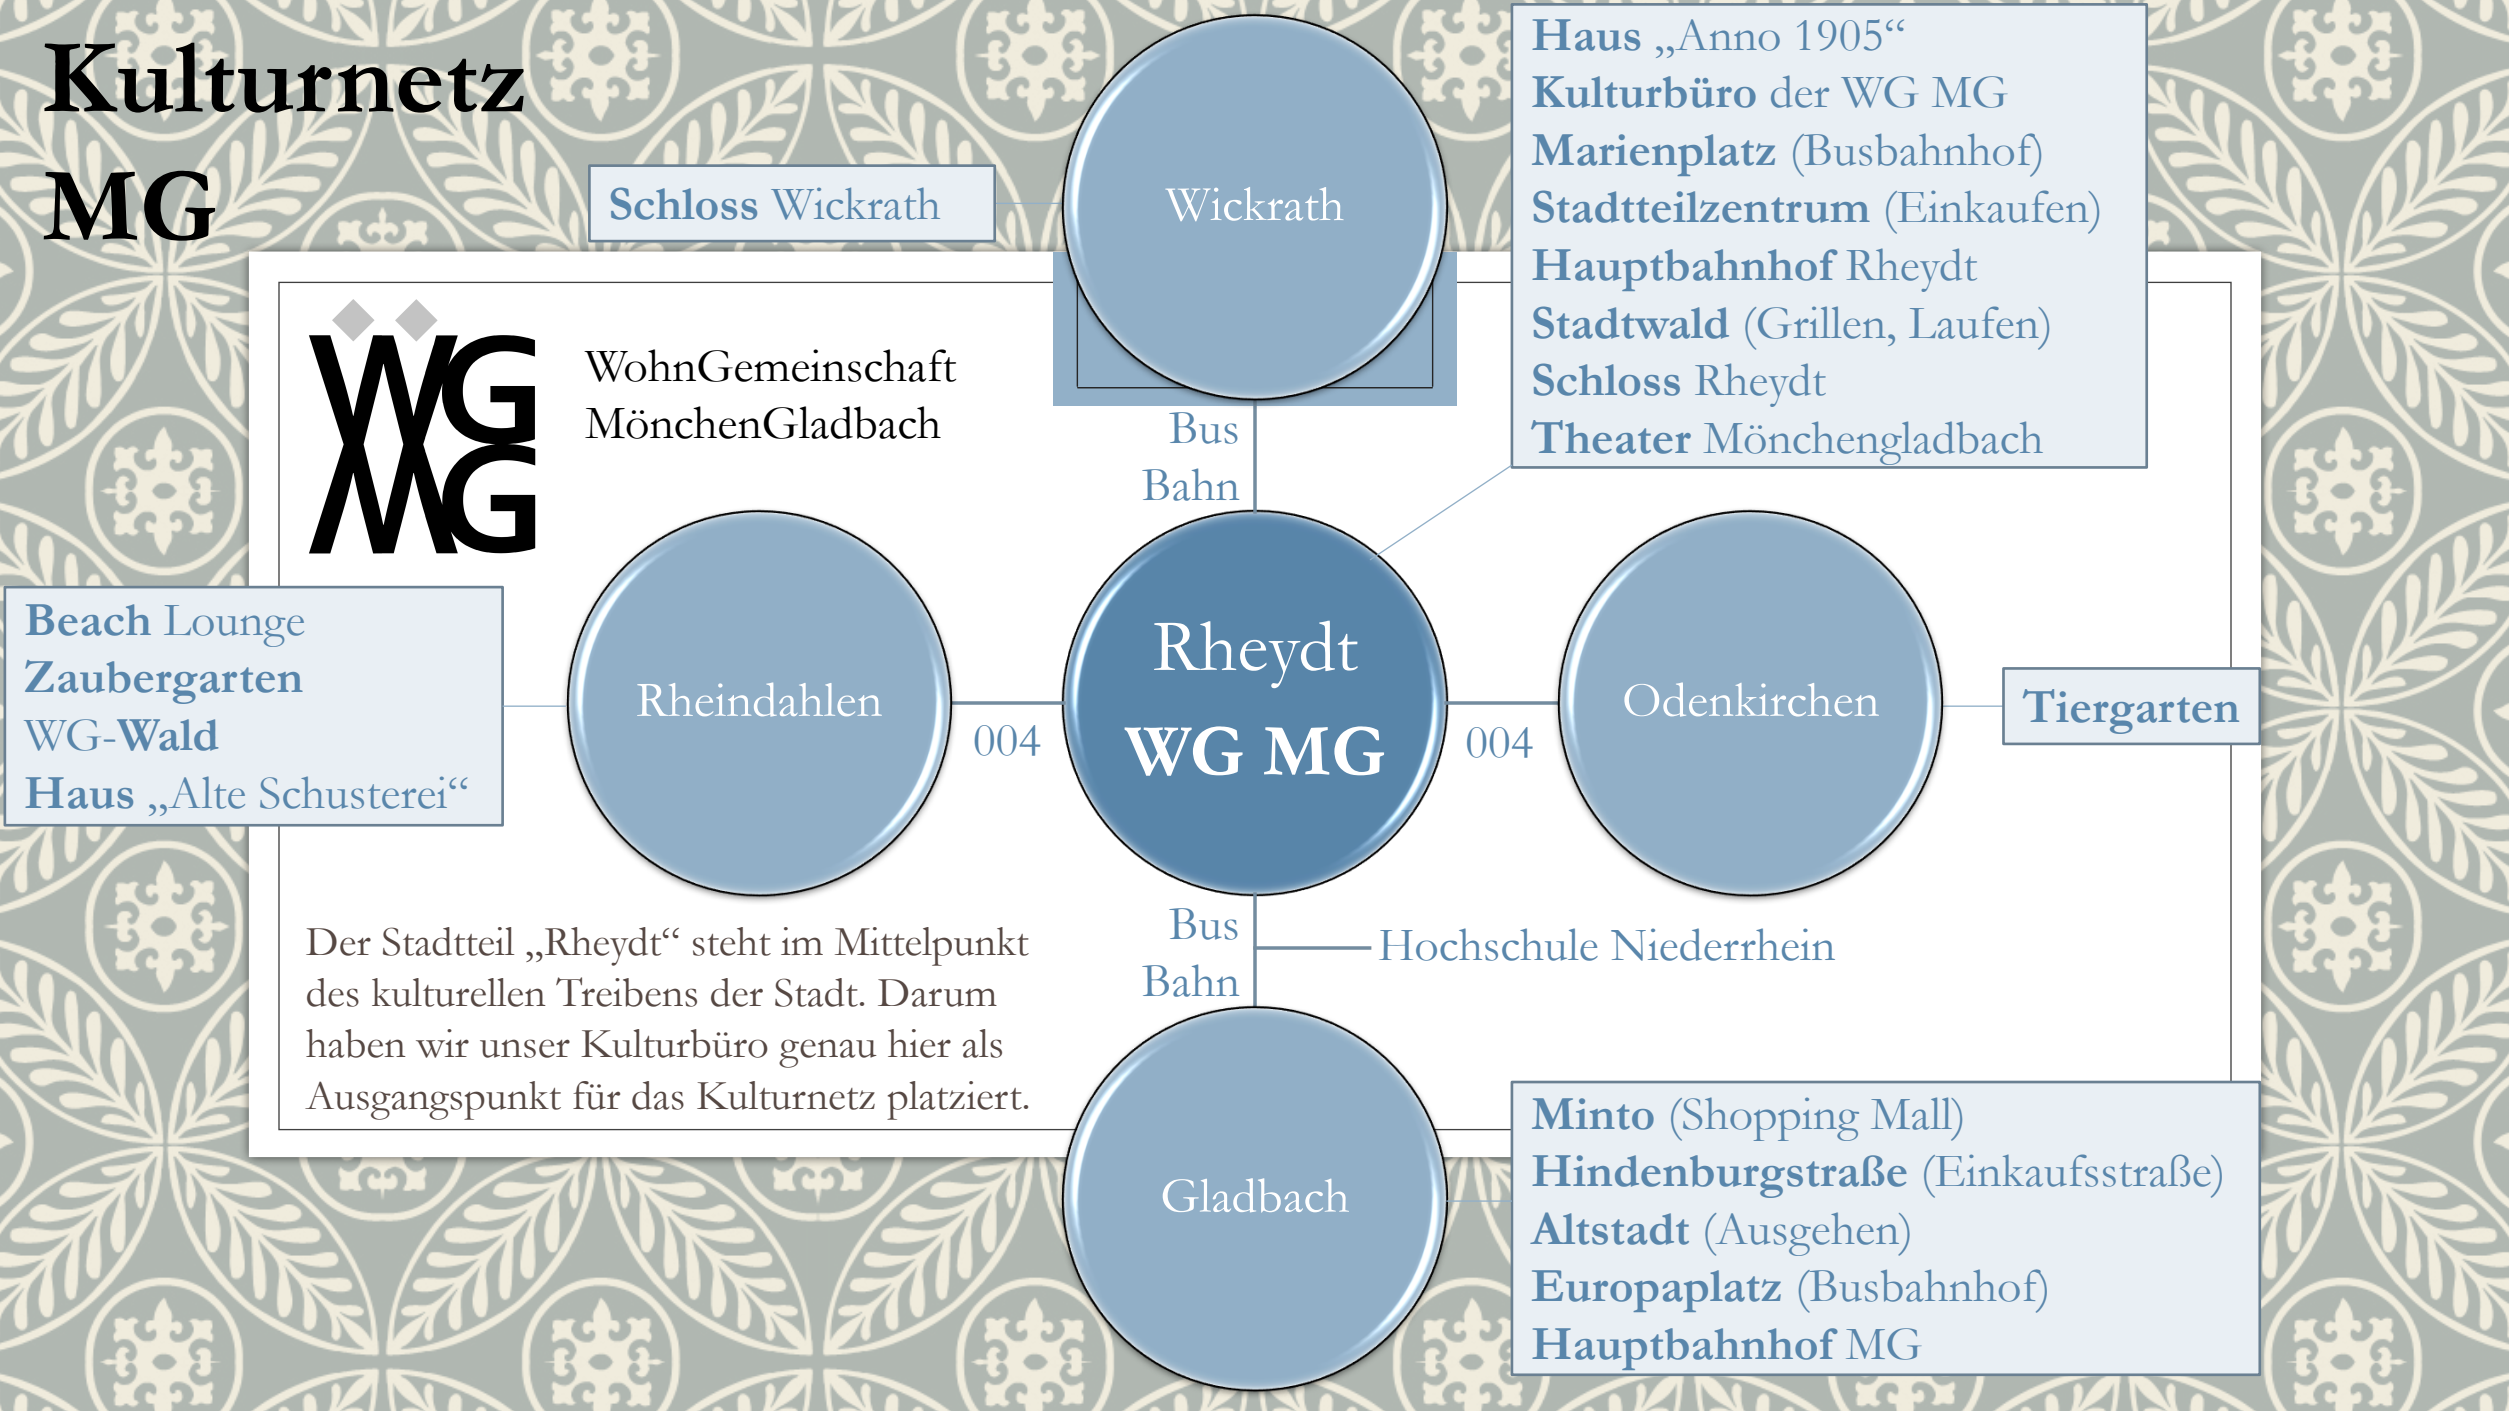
Kulturnetz MG

Schloss Wickrath

Wickrath

Haus „Anno 1905“
Kulturbüro der WG MG
Marienplatz (Busbahnhof)
Stadtteilzentrum (Einkaufen)
Hauptbahnhof Rheydt
Stadtwald (Grillen, Laufen)
Schloss Rheydt
Theater Mönchengladbach

WG MG

WohnGemeinschaft MönchenGladbach

Bus
Bahn

Beach Lounge
Zaubergarten
WG-Wald
Haus „Alte Schusterei“

Rheindahlen

004

Rheydt
WG MG

004

Odenkirchen

Tiergarten

Bus
Bahn

Hochschule Niederrhein

Der Stadtteil „Rheydt“ steht im Mittelpunkt des kulturellen Treibens der Stadt. Darum haben wir unser Kulturbüro genau hier als Ausgangspunkt für das Kulturnetz platziert.

Gladbach

Minto (Shopping Mall)
Hindenburgstraße (Einkaufsstraße)
Altstadt (Ausgehen)
Europaplatz (Busbahnhof)
Hauptbahnhof MG